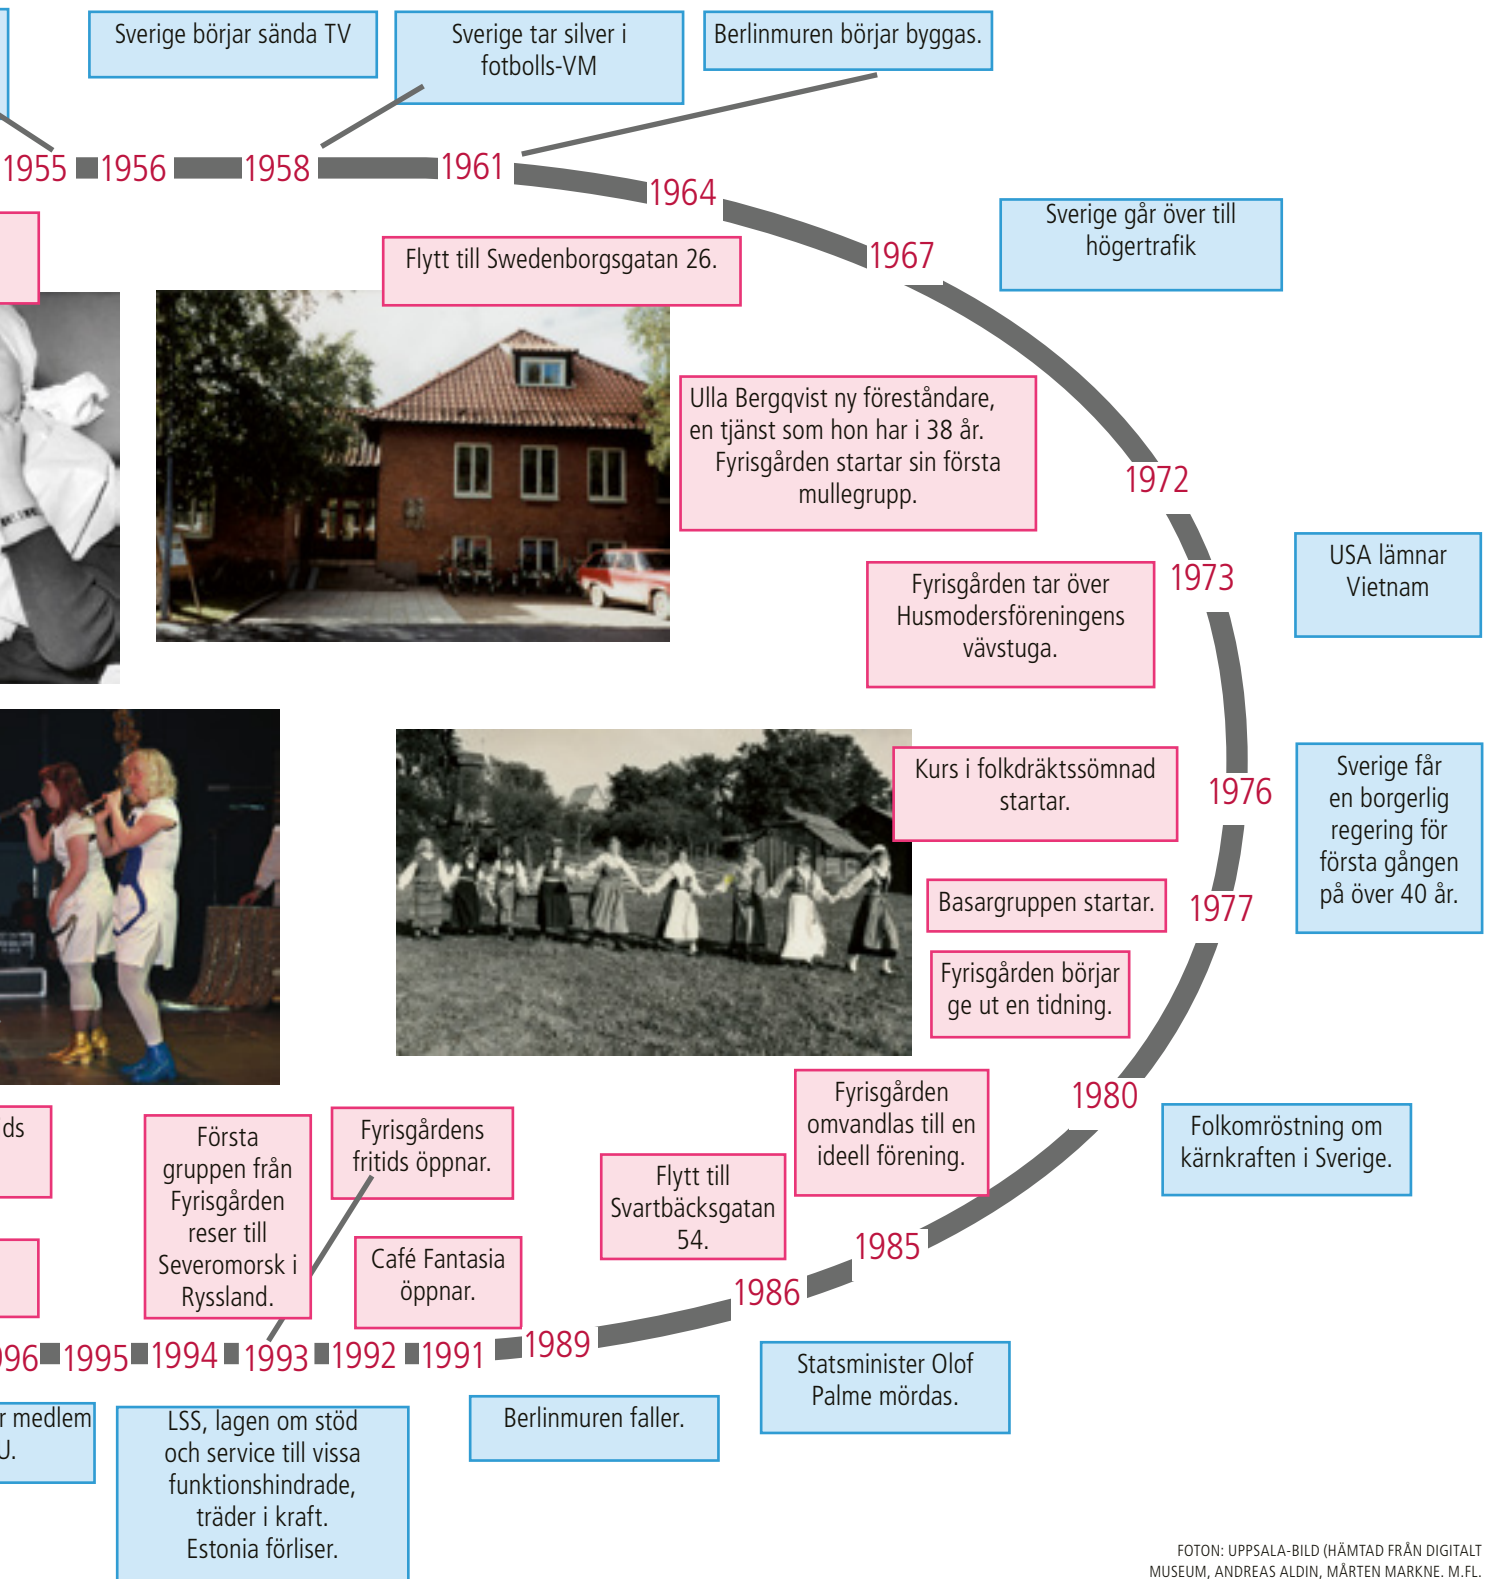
Sverige börjar sända TV

Sverige tar silver i fotbolls-VM

Berlinmuren börjar byggas.

1955 1956 1958 1961 1964 1967

Flytt till Swedenborgsgatan 26.

Sverige går över till högertrafik

Ulla Bergqvist ny föreståndare, en tjänst som hon har i 38 år. Fyrisgården startar sin första mullegrupp.

1972

Fyrisgården tar över Husmodersföreningens vävstuga.

1973

USA lämnar Vietnam

Kurs i folkdräktssömnad startar.

1976

Sverige får en borgerlig regering för första gången på över 40 år.

Basargruppen startar.

1977

Fyrisgården börjar ge ut en tidning.

Fyrisgården omvandlas till en ideell förening.

1980

Folkomröstning om kärnkraften i Sverige.

ds

Första gruppen från Fyrisgården reser till Severomorsk i Ryssland.

Fyrisgårdens fritids öppnar.

Flytt till Svartbäcksgatan 54.

1985

Café Fantasia öppnar.

1986

96 1995 1994 1993 1992 1991 1989

Statsminister Olof Palme mördas.

r medlem
J.

LSS, lagen om stöd och service till vissa funktionshindrade, träder i kraft. Estonia förliser.

Berlinmuren faller.

FOTON: UPPSALA-BILD (HÄMTAD FRÅN DIGITALT MUSEUM, ANDREAS ALDIN, MÅRTEN MARKNE. M.FL.